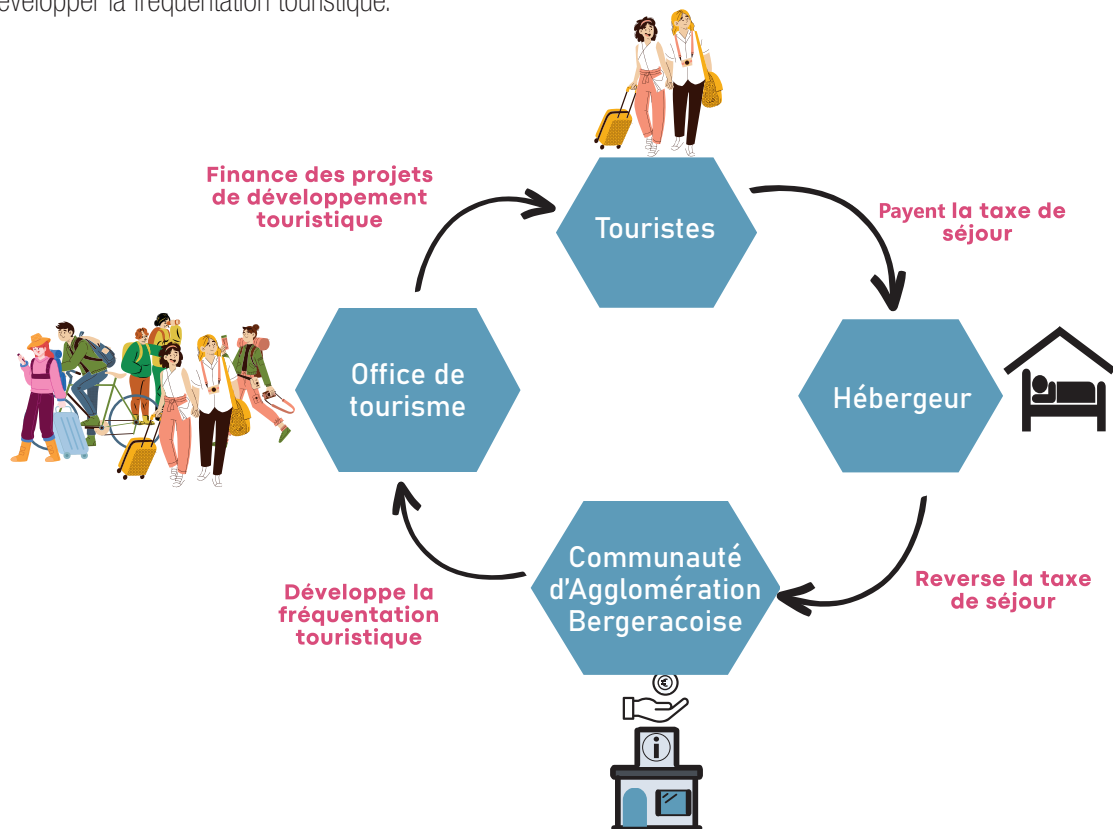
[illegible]évelopper la fréquentation touristique.

Touristes

Payent la taxe de séjour

Hébergeur

Reverse la taxe de séjour

Communauté d'Agglomération Bergeracoise

Développe la fréquentation touristique

Office de tourisme

Finance des projets de développement touristique